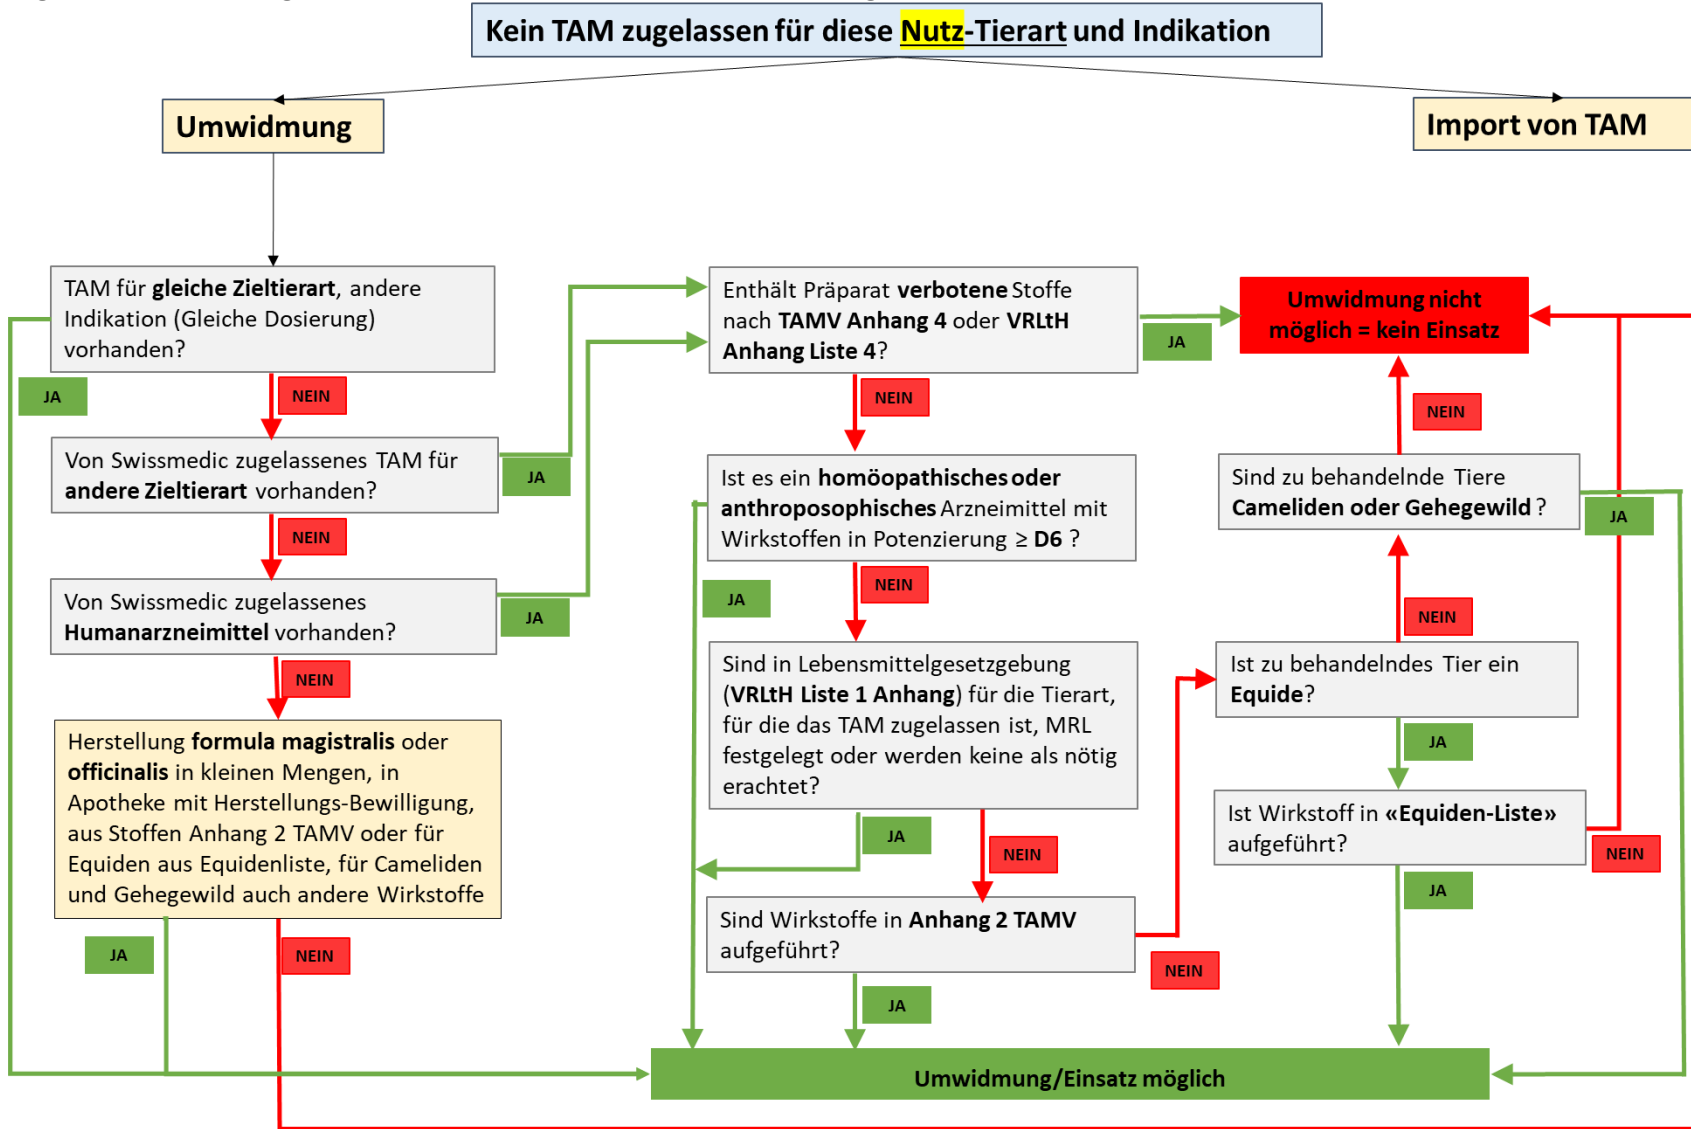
Kein TAM zugelassen für diese Nutz-Tierart und Indikation

Umwidmung

Import von TAM

TAM für **gleiche Zieltierart**, andere Indikation (Gleiche Dosierung) vorhanden?

JA

NEIN

Von Swissmedic zugelassenes TAM für **andere Zieltierart** vorhanden?

JA

NEIN

Von Swissmedic zugelassenes **Humanarzneimittel** vorhanden?

JA

NEIN

Herstellung **formula magistralis** oder **officinalis** in kleinen Mengen, in Apotheke mit Herstellungs-Bewilligung, aus Stoffen Anhang 2 TAMV oder für Equiden aus Equidenliste, für Cameliden und Gehegewild auch andere Wirkstoffe

JA

NEIN

Enthält Präparat **verbotene** Stoffe nach **TAMV Anhang 4** oder **VRLtH Anhang Liste 4**?

JA

NEIN

Ist es ein **homöopathisches oder anthroposophisches** Arzneimittel mit Wirkstoffen in Potenzierung ≥ **D6** ?

JA

NEIN

Sind in Lebensmittelgesetzgebung (**VRLtH Liste 1 Anhang**) für die Tierart, für die das TAM zugelassen ist, MRL festgelegt oder werden keine als nötig erachtet?

JA

NEIN

Sind Wirkstoffe in **Anhang 2 TAMV** aufgeführt?

NEIN

JA

Umwidmung nicht möglich = kein Einsatz

NEIN

Sind zu behandelnde Tiere **Cameliden oder Gehegewild** ?

JA

NEIN

Ist zu behandelndes Tier ein **Equide**?

JA

Ist Wirkstoff in **«Equiden-Liste»** aufgeführt?

NEIN

JA

Umwidmung/Einsatz möglich